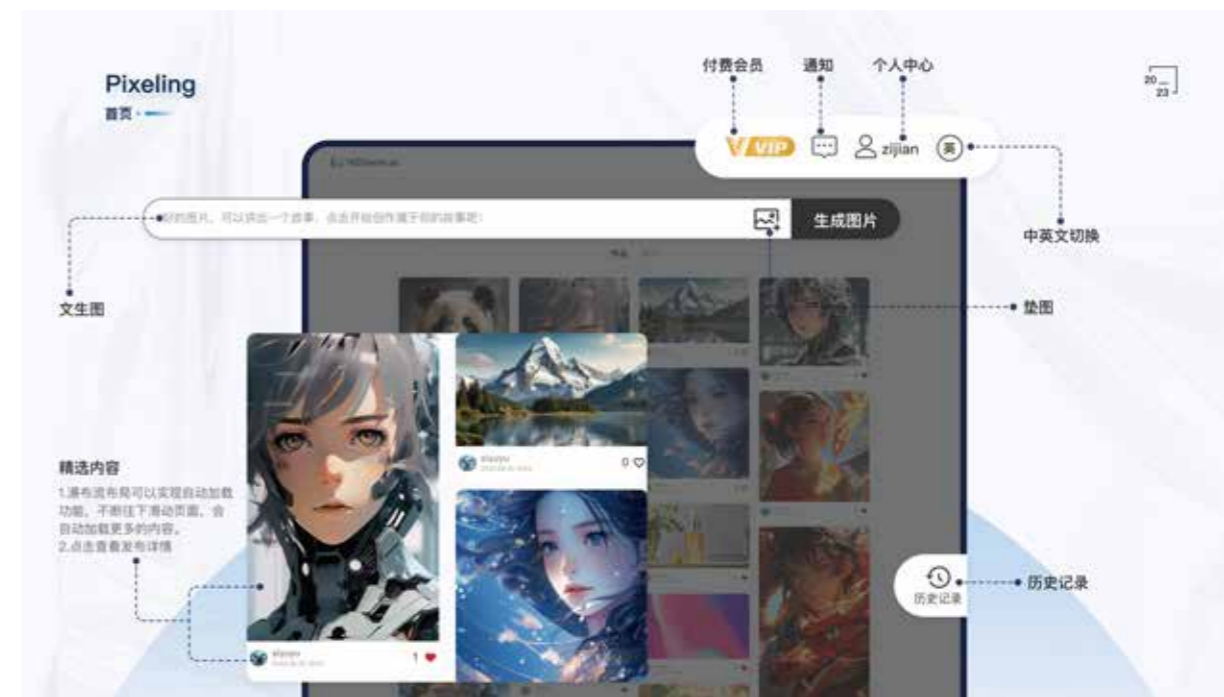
Pixeling
首页 ·

付费会员 通知 个人中心

20
23

VIP zijian 英

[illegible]的图片，可以说出一个故事，点击开始创作属于你的故事吧!

生成图片

中英文切换

文生图

垫图

精选内容
1.瀑布流布局可以实现自动加载功能，不断往下滑动页面，会自动加载更多的内容。
2.点击查看发布详情

0

1

历史记录

历史记录